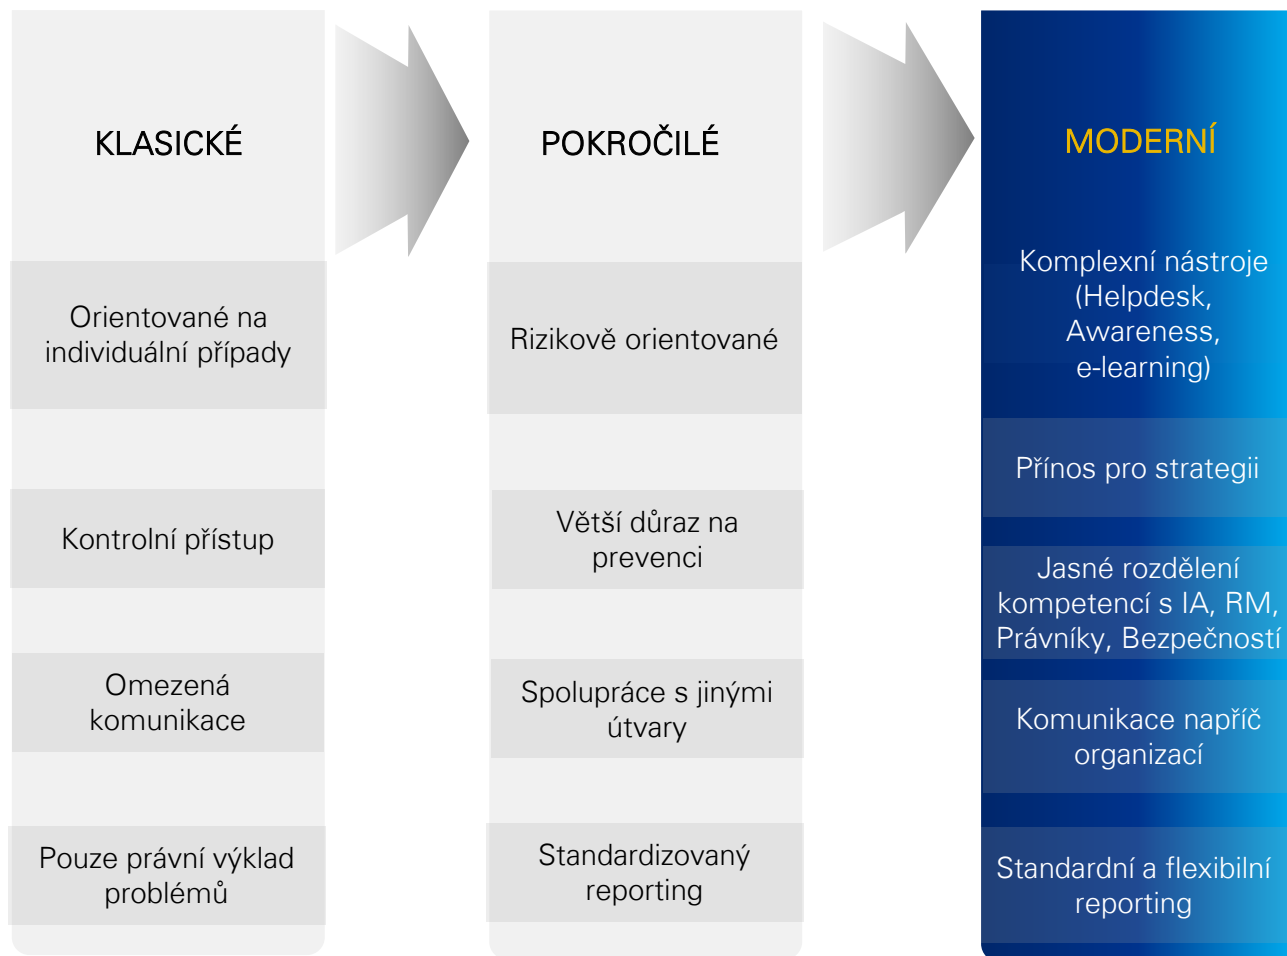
KLASICKÉ

Orientované na individuální případy

Kontrolní přístup

Omezená komunikace

Pouze právní výklad problémů

POKROČILÉ

Rizikově orientované

Větší důraz na prevenci

Spolupráce s jinými útvary

Standardizovaný reporting

MODERNÍ

Komplexní nástroje (Helpdesk, Awareness, e-learning)

Přínos pro strategii

Jasné rozdělení kompetencí s IA, RM, Právníky, Bezpečností

Komunikace napříč organizací

Standardní a flexibilní reporting